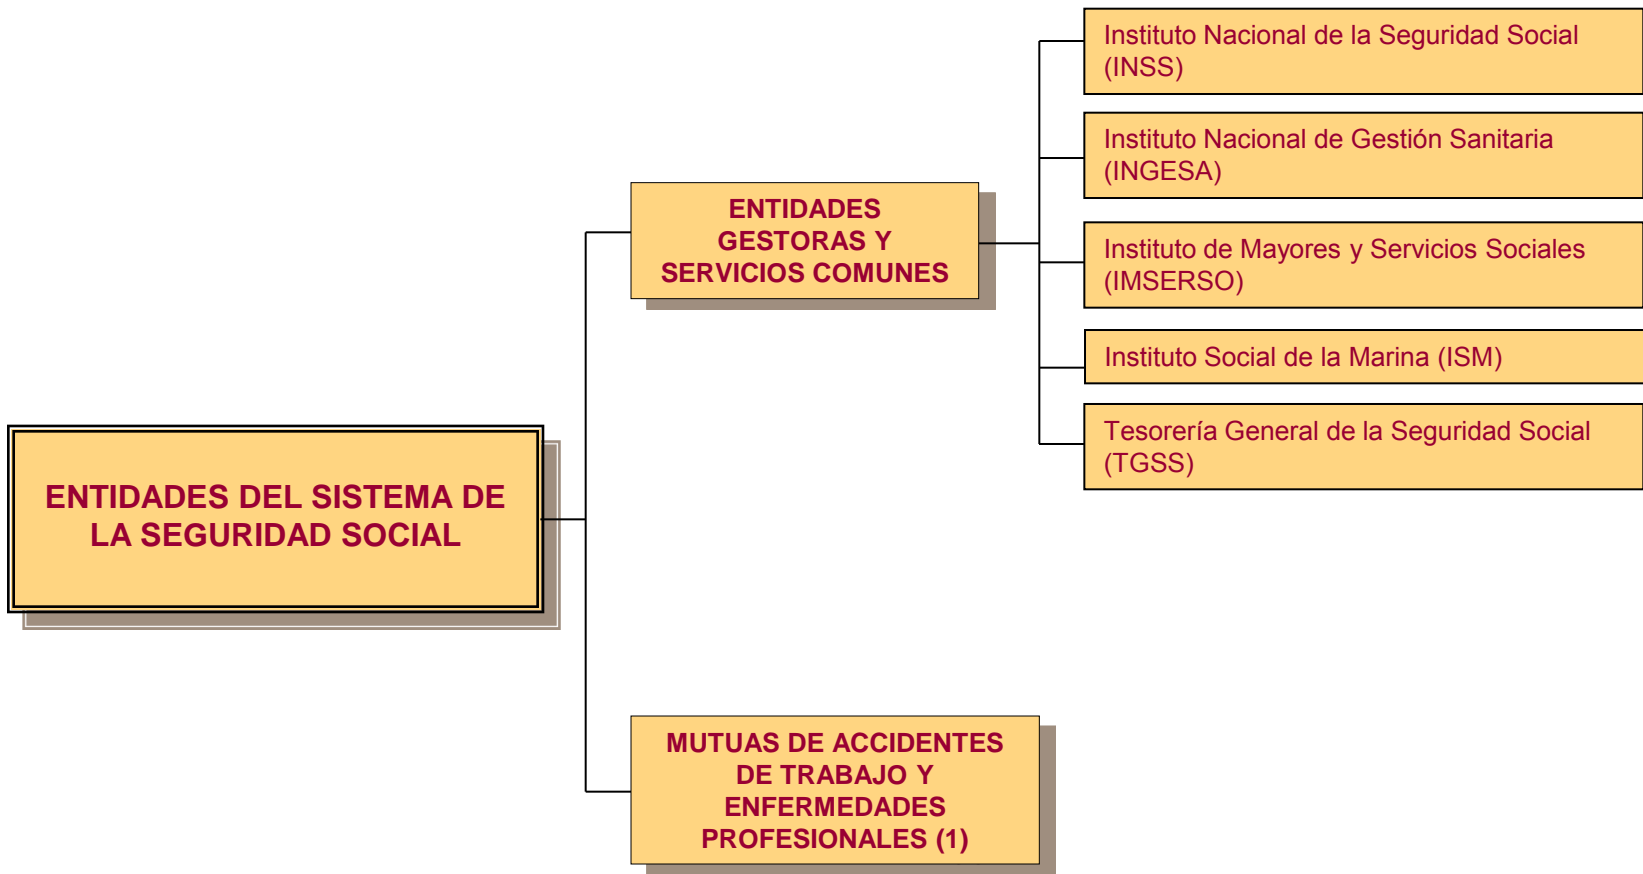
ENTIDADES DEL SISTEMA DE LA SEGURIDAD SOCIAL

ENTIDADES GESTORAS Y SERVICIOS COMUNES

Instituto Nacional de la Seguridad Social (INSS)

Instituto Nacional de Gestión Sanitaria (INGESA)

Instituto de Mayores y Servicios Sociales (IMSERSO)

Instituto Social de la Marina (ISM)

Tesorería General de la Seguridad Social (TGSS)

MUTUAS DE ACCIDENTES DE TRABAJO Y ENFERMEDADES PROFESIONALES (1)